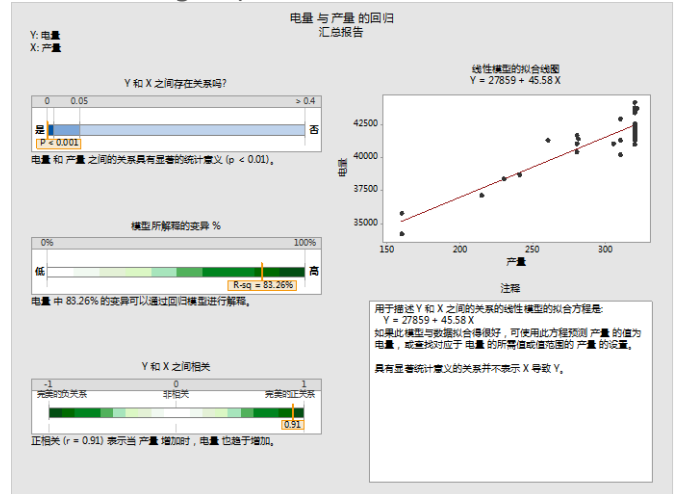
电量 与 产量 的回归
汇总报告

Y: 电量
X: 产量

Y 和 X 之间存在关系吗?

0 0.05 > 0.4

是 否

P < 0.001

电量 和 产量 之间的关系具有显著的统计意义 (p < 0.01)。

模型所解释的变异 %

0% 100%

低 高

R-sq = 83.26%

电量 中 83.26% 的变异可以通过回归模型进行解释。

Y 和 X 之间相关

-1 0 1

完美的负关系 非相关 完美的正关系

0.91

正相关 (r = 0.91) 表示当 产量 增加时，电量 也趋于增加。

线性模型的拟合线图
Y = 27859 + 45.58 X

42500
40000
37500
35000

电量

150 200 250 300

产量

注释

用于描述 Y 和 X 之间的关系的线性模型的拟合方程是:
Y = 27859 + 45.58 X
如果此模型与数据拟合得很好，可使用此方程预测 产量 的值为 电量，或查找对应于 电量 的所需值或值范围的 产量 的设置。

具有显著统计意义的关系并不表示 X 导致 Y。